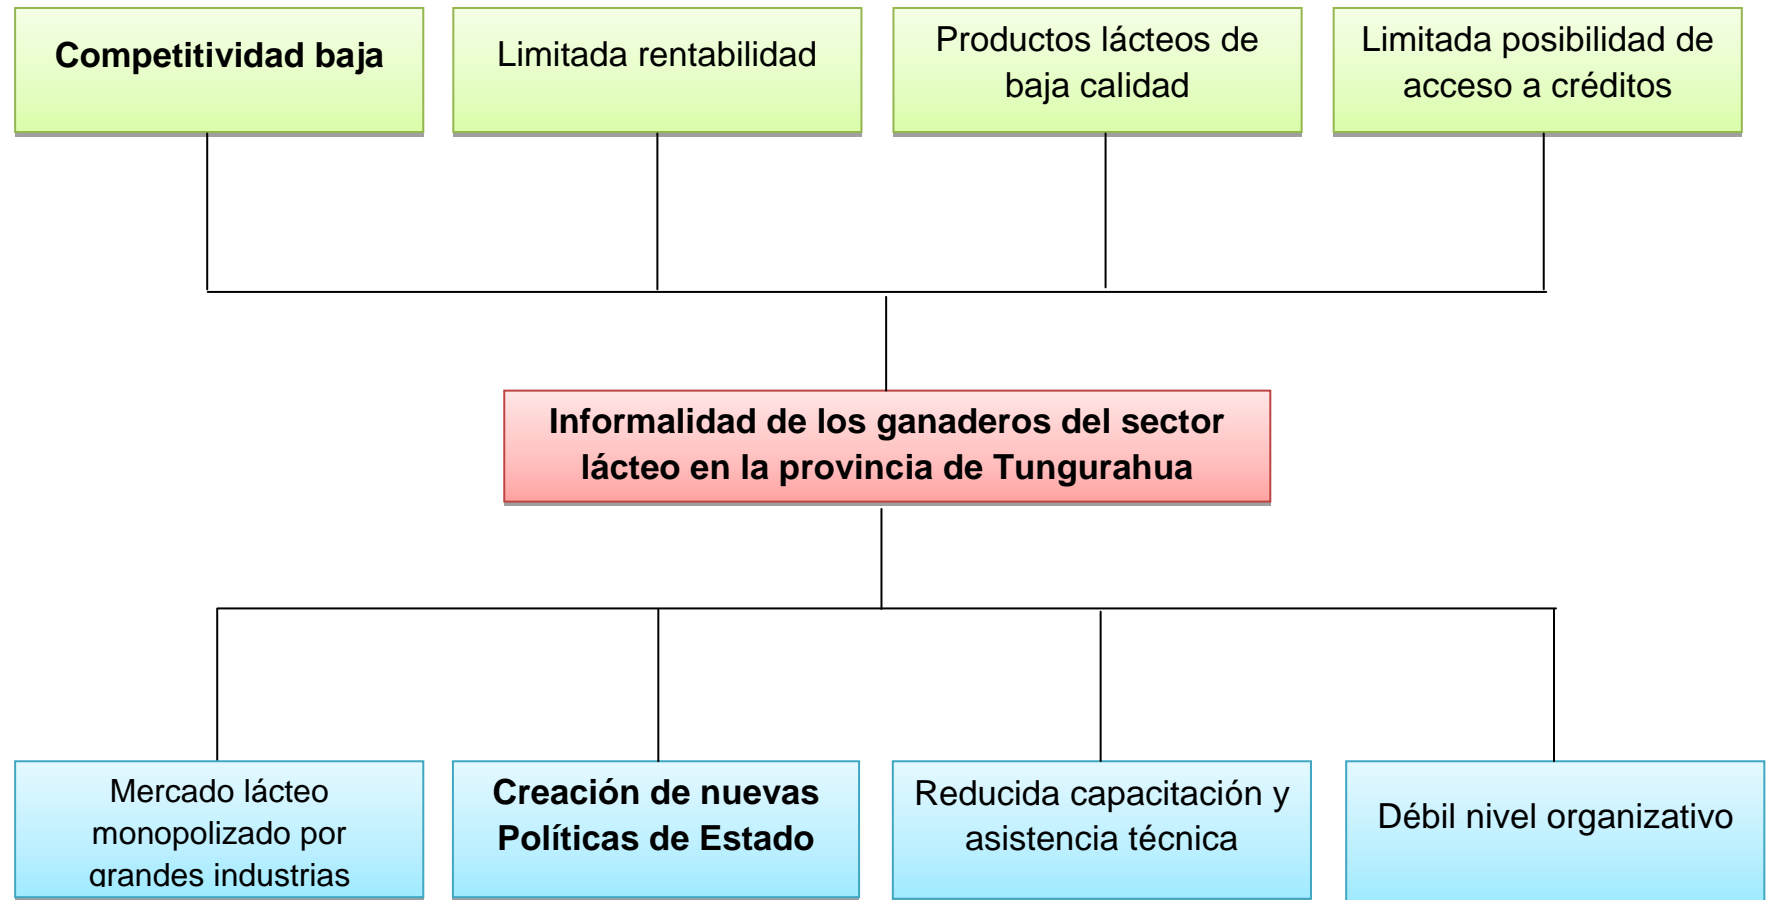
Competitividad baja

Limitada rentabilidad

Productos lácteos de baja calidad

Limitada posibilidad de acceso a créditos

Informalidad de los ganaderos del sector lácteo en la provincia de Tungurahua

Mercado lácteo monopolizado por grandes industrias

Creación de nuevas Políticas de Estado

Reducida capacitación y asistencia técnica

Débil nivel organizativo